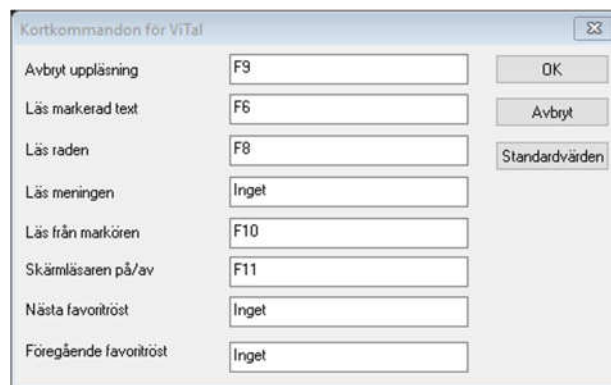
Kortkommandon för ViTal

Avbryt uppläsning | F9
Läs markerad text | F6
Läs raden | F8
Läs meningen | Inget
Läs från markören | F10
Skärmläsaren på/av | F11
Nästa favoritröst | Inget
Föregående favoritröst | Inget

OK
Avbryt
Standardvärden